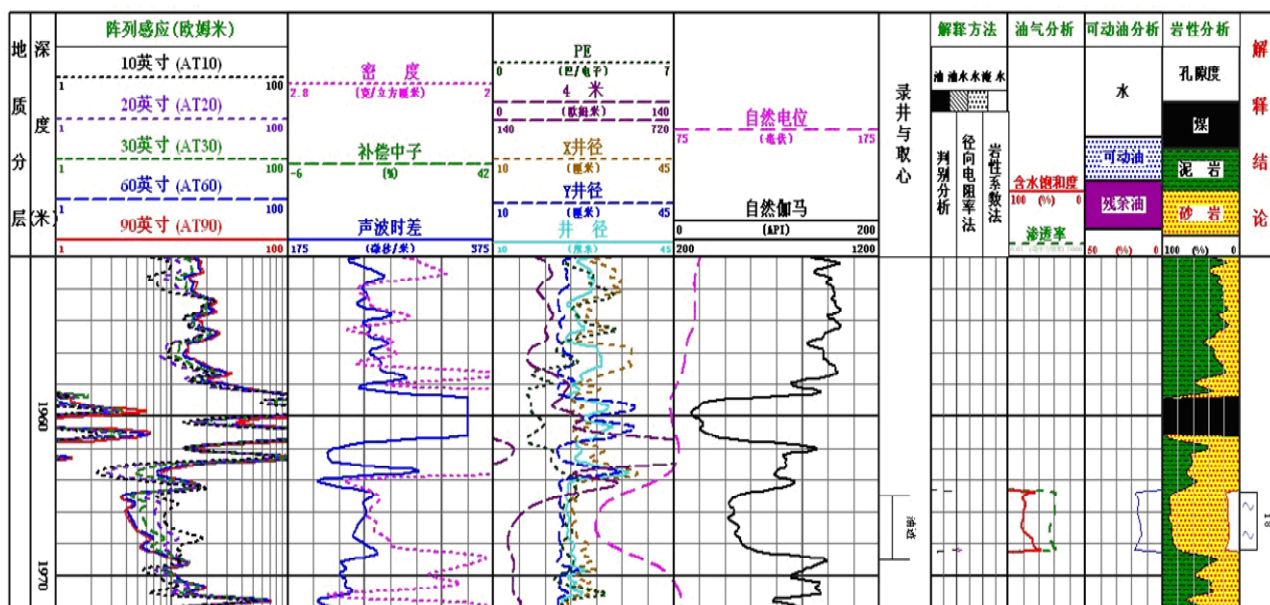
地质分层

深度(米)

阵列感应(欧姆米)
10英寸 (AT10)
1 100
20英寸 (AT20)
1 100
30英寸 (AT30)
1 100
60英寸 (AT60)
1 100
90英寸 (AT90)
1 100

密 度
2.8 (克/立方厘米) 2
补偿中子
-6 (%) 42
声波时差
175 (微秒/米) 375

PE
0 (巴/电子) 7
4 米
0 (欧姆米) 140
140 720
X井径
10 (厘米) 45
Y井径
10 (厘米) 45
井 径
10 (厘米) 45

自然电位
75 (毫伏) 175
自然伽马
0 (API) 200
200 1200

录井与取心

解释方法
油 油水 水 淹 水
判别分析
径向电阻率法
岩性系数法

油气分析
含水饱和度
100 (%) 0
渗透率

可动油分析
水
可动油
残余油
50 (%) 0

岩性分析
孔隙度
煤
泥 岩
砂 岩
100 (%) 0

解释结论

1960
1970
油迹
18